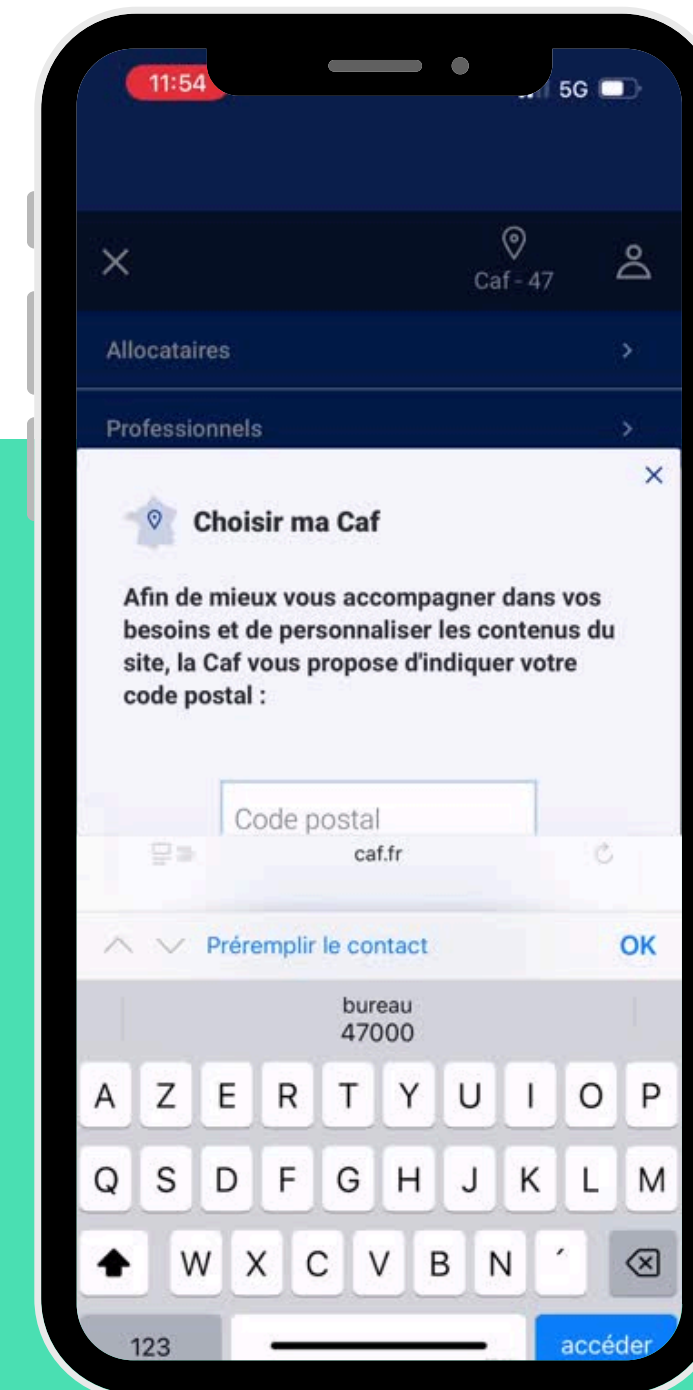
11:54

5G

Caf - 47

Allocataires

Professionnels

Choisir ma Caf

Afin de mieux vous accompagner dans vos besoins et de personnaliser les contenus du site, la Caf vous propose d'indiquer votre code postal :

Code postal

caf.fr

Préremplir le contact

OK

bureau
47000

A Z E R T Y U I O P
Q S D F G H J K L M
W X C V B N ´

123

accéder